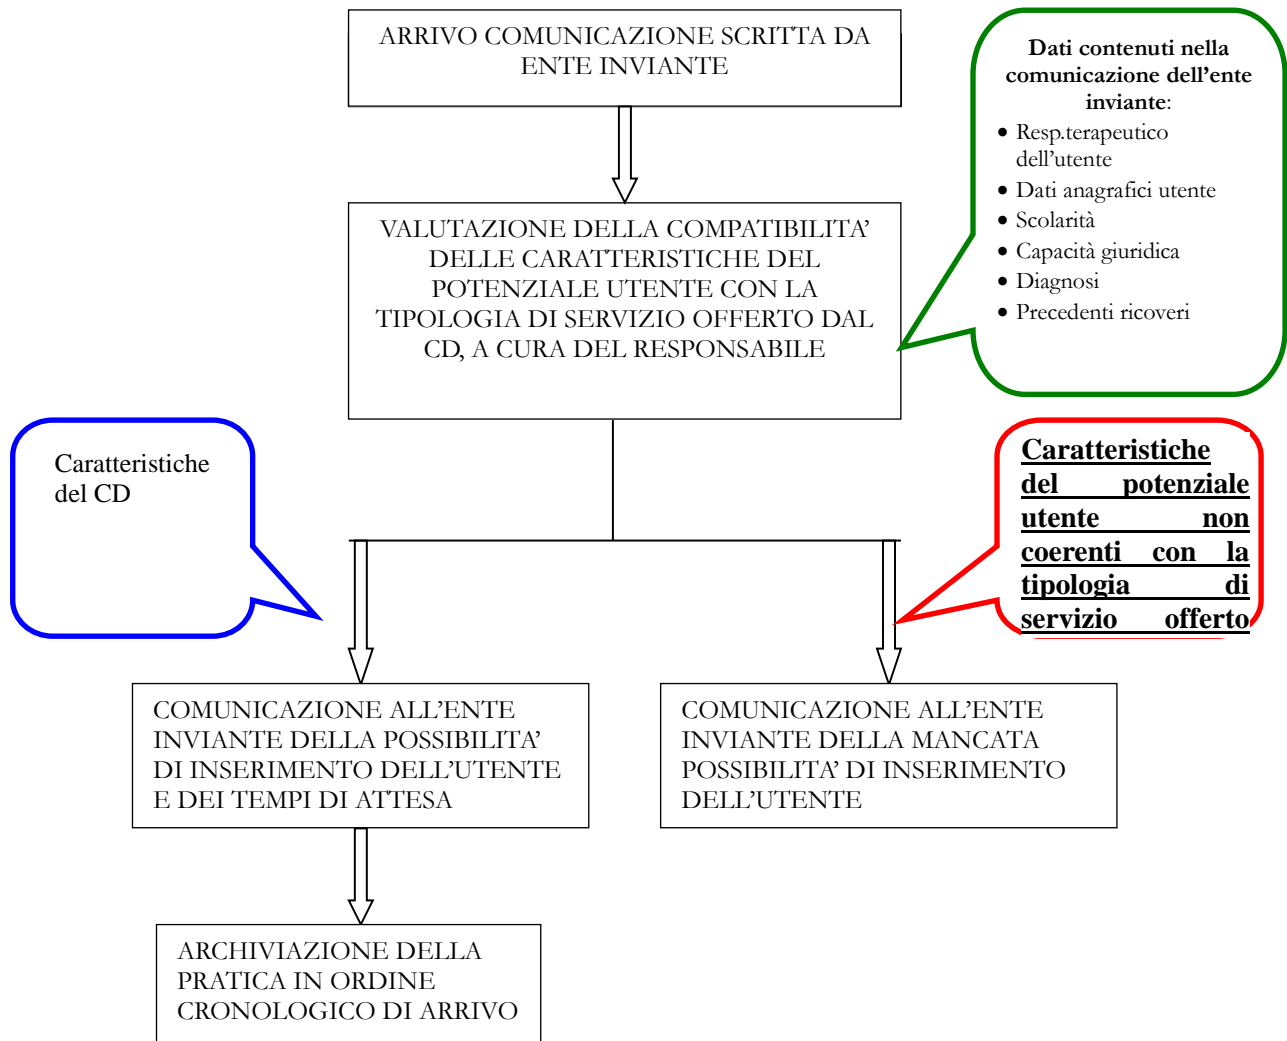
ARRIVO COMUNICAZIONE SCRITTA DA ENTE INVIANTE

Dati contenuti nella comunicazione dell’ente inviante:

- Resp.terapeutico dell’utente
- Dati anagrafici utente
- Scolarità
- Capacità giuridica
- Diagnosi
- Precedenti ricoveri

VALUTAZIONE DELLA COMPATIBILITA’ DELLE CARATTERISTICHE DEL POTENZIALE UTENTE CON LA TIPOLOGIA DI SERVIZIO OFFERTO DAL CD, A CURA DEL RESPONSABILE

Caratteristiche del CD

Caratteristiche del potenziale utente non coerenti con la tipologia di servizio offerto

COMUNICAZIONE ALL’ENTE INVIANTE DELLA POSSIBILITA’ DI INSERIMENTO DELL’UTENTE E DEI TEMPI DI ATTESA

COMUNICAZIONE ALL’ENTE INVIANTE DELLA MANCATA POSSIBILITA’ DI INSERIMENTO DELL’UTENTE

ARCHIVIAZIONE DELLA PRATICA IN ORDINE CRONOLOGICO DI ARRIVO